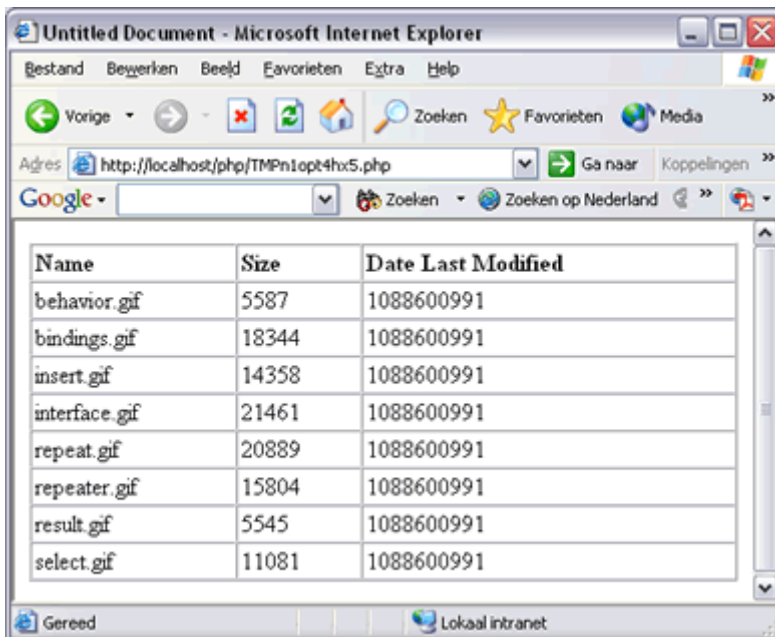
Untitled Document - Microsoft Internet Explorer

Bestand Bewerken Beeld Favorieten Extra Help

Vorige Zoeken Favorieten Media

Adres http://localhost/php/TMPn1opt4hx5.php Ga naar Koppelingen

Google Zoeken Zoeken op Nederland

| Name | Size | Date Last Modified |
|---|---|---|
| behavior.gif | 5587 | 1088600991 |
| bindings.gif | 18344 | 1088600991 |
| insert.gif | 14358 | 1088600991 |
| interface.gif | 21461 | 1088600991 |
| repeat.gif | 20889 | 1088600991 |
| repeater.gif | 15804 | 1088600991 |
| result.gif | 5545 | 1088600991 |
| select.gif | 11081 | 1088600991 |

Gereed Lokaal intranet